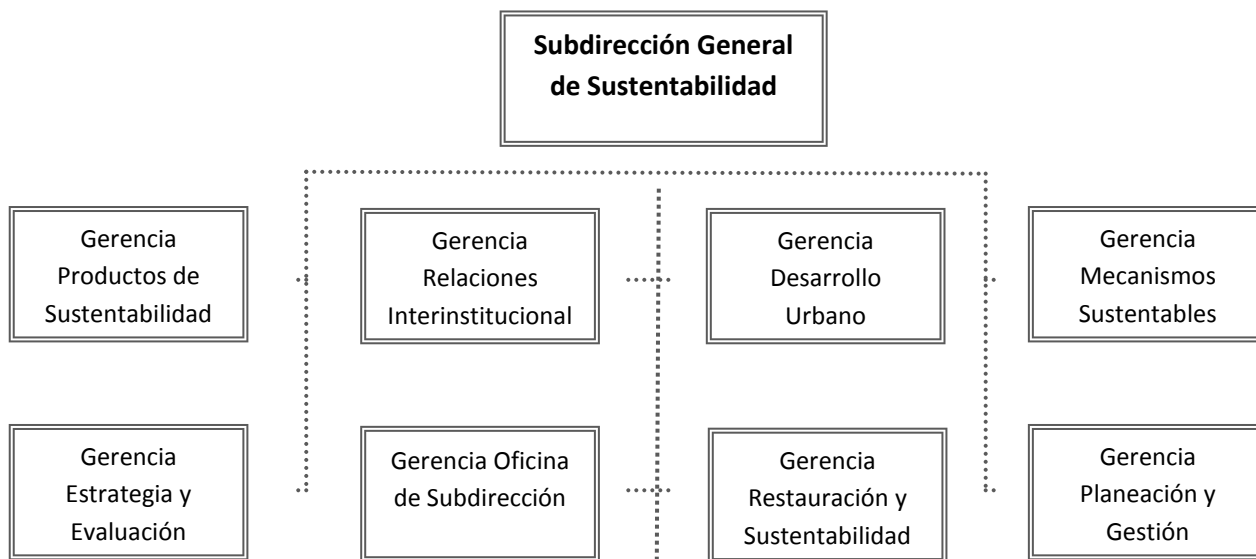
Subdirección General de Sustentabilidad

Gerencia Productos de Sustentabilidad

Gerencia Relaciones Interinstitucional

Gerencia Desarrollo Urbano

Gerencia Mecanismos Sustentables

Gerencia Estrategia y Evaluación

Gerencia Oficina de Subdirección

Gerencia Restauración y Sustentabilidad

Gerencia Planeación y Gestión